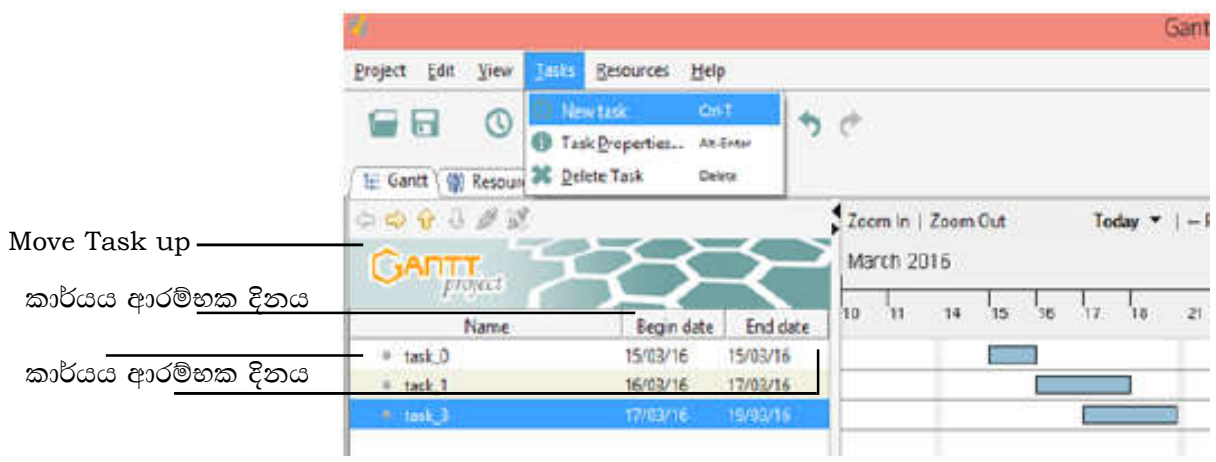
Gant

Project Edit View Tasks Resources Help

New task Ctrl-T
Task Properties... Alt-Enter
Delete Task Delete

Gantt Resour

Move Task up

කාර්යය ආරම්භක දිනය

කාර්යය ආරම්භක දිනය

GANTT project

Zoom In | Zoom Out Today ▼ | ← P

March 2016

10 11 14 15 16 17 18 21

| Name | Begin date | End date |
|---|---|---|
| task_0 | 15/03/16 | 15/03/16 |
| task_1 | 16/03/16 | 17/03/16 |
| task_3 | 17/03/16 | 19/03/16 |